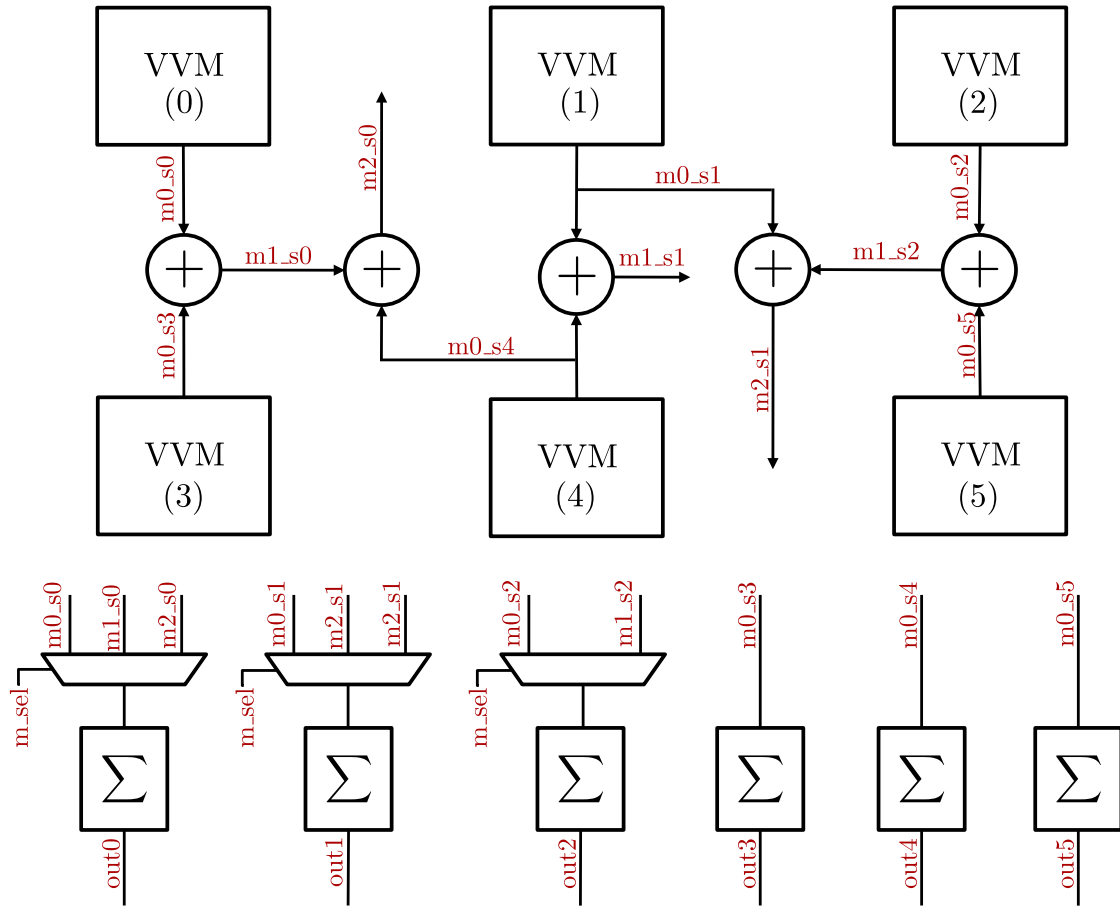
VVM
(0)

VVM
(1)

VVM
(2)

m0_s0

m2_s0

m0_s1

m0_s2

$+$

m1_s0

$+$

$+$

m1_s1

$+$

m1_s2

$+$

m0_s3

m0_s4

m2_s1

m0_s5

VVM
(3)

VVM
(4)

VVM
(5)

m0_s0 m1_s0 m2_s0

m_sel

$\sum$

out0

m0_s1 m2_s1 m2_s1

m_sel

$\sum$

out1

m0_s2 m1_s2

m_sel

$\sum$

out2

m0_s3

$\sum$

out3

m0_s4

$\sum$

out4

m0_s5

$\sum$

out5